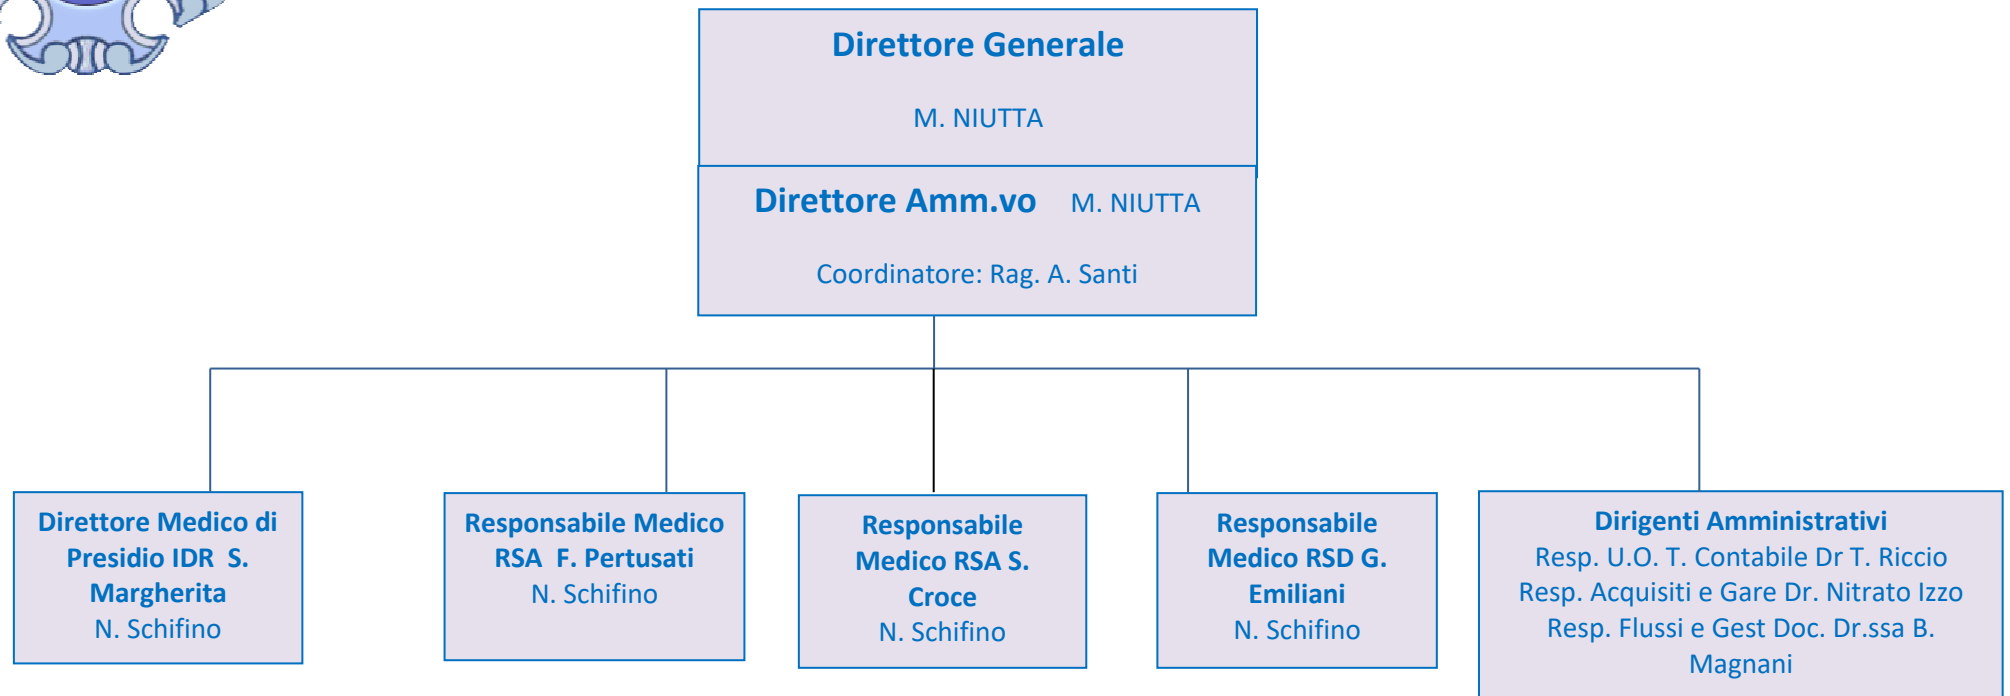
Direttore Generale

M. NIUTTA

Direttore Amm.vo M. NIUTTA

Coordinatore: Rag. A. Santi

Direttore Medico di Presidio IDR S. Margherita
N. Schifino

Responsabile Medico RSA F. Pertusati
N. Schifino

Responsabile Medico RSA S. Croce
N. Schifino

Responsabile Medico RSD G. Emiliani
N. Schifino

Dirigenti Amministrativi
Resp. U.O. T. Contabile Dr T. Riccio
Resp. Acquisiti e Gare Dr. Nitrato Izzo
Resp. Flussi e Gest Doc. Dr.ssa B. Magnani